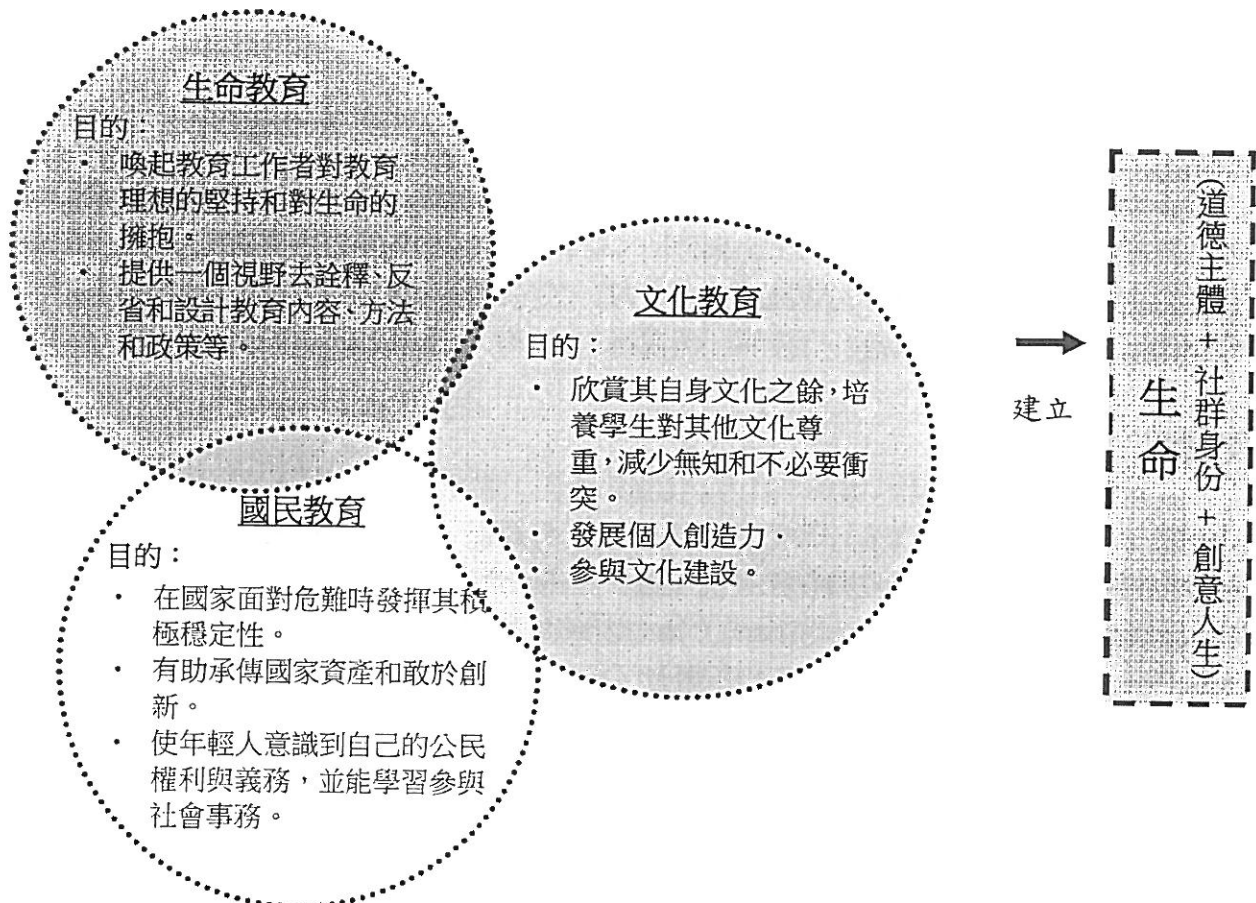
生命教育

目的：

・ 喚起教育工作者對教育理想的堅持和對生命的擁抱。
・ 提供一個視野去詮釋、反省和設計教育內容、方法和政策等。

文化教育

目的：

・ 欣賞其自身文化之餘，培養學生對其他文化尊重，減少無知和不必要衝突。
・ 發展個人創造力，
・ 參與文化建設。

國民教育

目的：

・ 在國家面對危難時發揮其積極穩定性。
・ 有助承傳國家資產和敢於創新。
・ 使年輕人意識到自己的公民權利與義務，並能學習參與社會事務。

建立

生命

(道德主體 + 社群身份 + 創意人生)